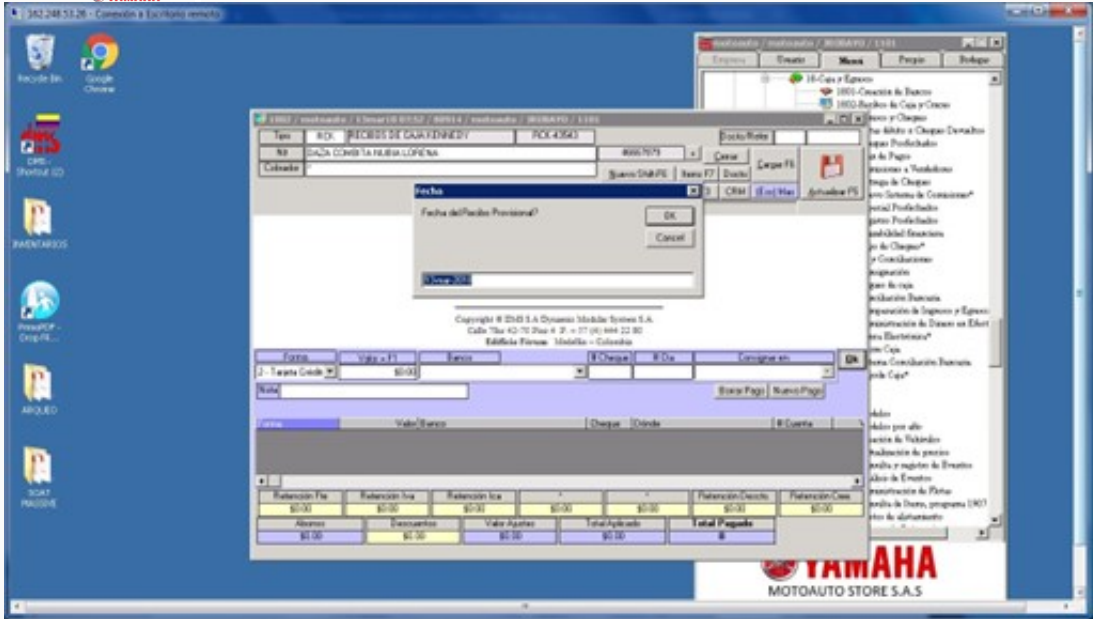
182.248.53.26 - Conexión a Escritorio remoto

Recycle Bin

Google Chrome

DMS - Shortcut (2)

INVENTARIOS

PrimoPDF - Drop PR...

ARQUEO

SOAT MASSIVE

motoauto / motoauto / MORATO / 1101

Empresa | Usuario | Menu | Prefer | Trabajar

16-Caja y Egresos
1601-Creación de Recibos
1602-Recibos de Caja y Cruces
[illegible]

1002 / motoauto / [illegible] / motoauto / MORATO / 1101

Tipo | RCK | RECIBOS DE CAJA KENNEDY | RCK-43643 | Docto/Notas

Nit | DAZA COMBITA NUBIA LORENA | 46667079 | Cerrar | Cargar F6

Cobrador | Nuevo DMI F6 | Items F7 | Docto | Actualizar F5

CRM | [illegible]

Fecha

Fecha del Recibo Provisional?

OK

Cancel

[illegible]

Copyright © DMS S.A Dynamic Modular System S.A.
Calle 10sr 42-70 Piso 4 P. +57 (4) 444 22 80
Edificio Fórum Medellín - Colombia

Forma | Valor = F1 | Banco | # Cheque | # Cta | Consignar en | Ok

2 - Tarjeta Crédit | $0.00

Nota | Borrar Pago | Nuevo Pago

Forma | Valor | Banco | Cheque | Cónde | # Cuenta

| Retención Fte | Retención Iva | Retención Ica | | | Retención Descto | Retención Cree |
|---|---|---|---|---|---|---|
| $0.00 | $0.00 | $0.00 | $0.00 | $0.00 | $0.00 | $0.00 |

| Abonos | Descuentos | Valor Ajustes | Total Aplicado | Total Pagado |
|---|---|---|---|---|
| $0.00 | $0.00 | $0.00 | $0.00 | $0 |

YAMAHA
MOTOAUTO STORE S.A.S